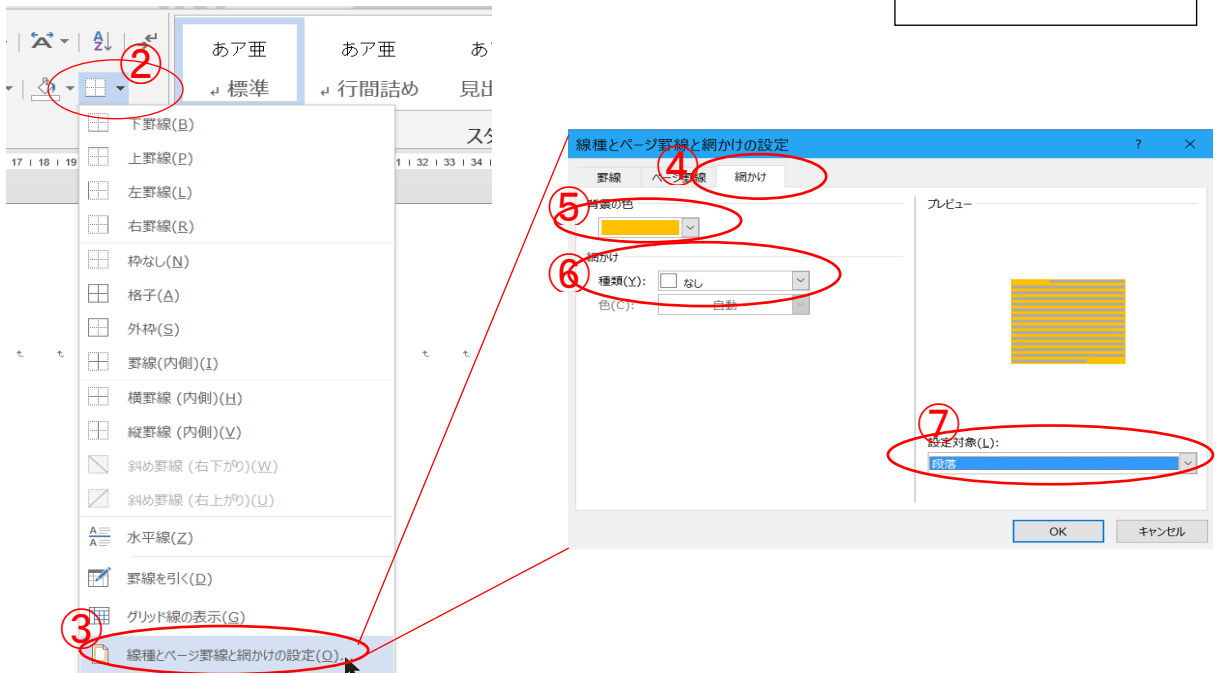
②

あア亜
↲ 標準

あア亜
↲ 行間詰め

あ
見出

ス

17 18 19

31 32 33 34

下罫線(B)
上罫線(P)
左罫線(L)
右罫線(R)
枠なし(N)
格子(A)
外枠(S)
罫線(内側)(I)
横罫線 (内側)(H)
縦罫線 (内側)(V)
斜め罫線 (右下がり)(W)
斜め罫線 (右上がり)(U)
水平線(Z)
罫線を引く(D)
グリッド線の表示(G)
線種とページ罫線と網かけの設定(O)...

③

線種とページ罫線と網かけの設定 ? ×

④

罫線 ページ罫線 網かけ

⑤
背景の色

⑥
網かけ
種類(Y): なし
色(C): 自動

プレビュー

⑦
設定対象(L):
段落

OK キャンセル